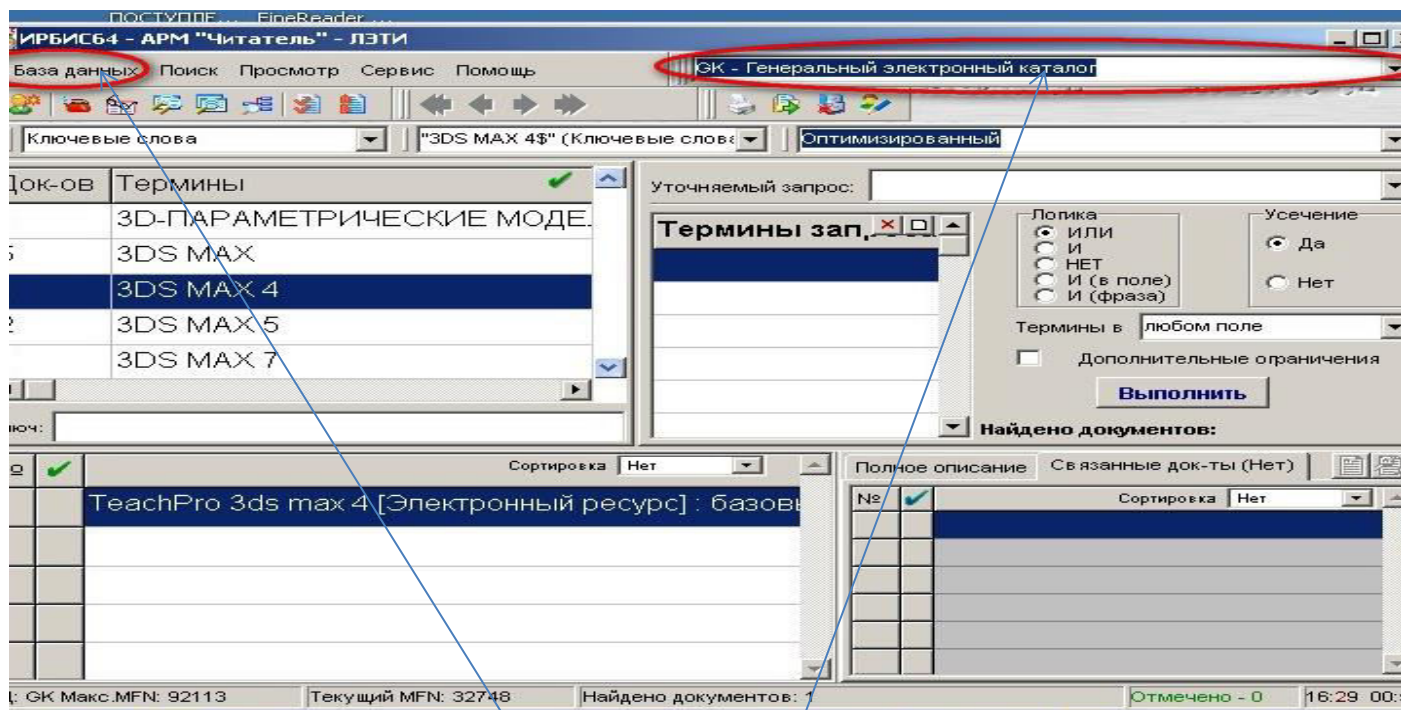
ПОСТУПЛЕ... FineReader ...
ИРБИС64 - АРМ "Читатель" - ЛЭТИ
База данных Поиск Просмотр Сервис Помощь
GK - Генеральный электронный каталог
Ключевые слова
"3DS MAX 4$" (Ключевые слова
Оптимизированный
Док-ов Термины
3D-ПАРАМЕТРИЧЕСКИЕ МОДЕ.
3DS MAX
3DS MAX 4
3DS MAX 5
3DS MAX 7
юч:
Уточняемый запрос:
Термины зап
Логика
ИЛИ
И
НЕТ
И (в поле)
И (фраза)
Усечение
Да
Нет
Термины в любом поле
Дополнительные ограничения
Выполнить
Найдено документов:
Сортировка Нет
TeachPro 3ds max 4 [Электронный ресурс] : базов
Полное описание Связанные док-ты (Нет)
№ Сортировка Нет
GK Макс.MFN: 92113 Текущий MFN: 32748 Найдено документов: 1 Отмечено - 0 16:29 00: